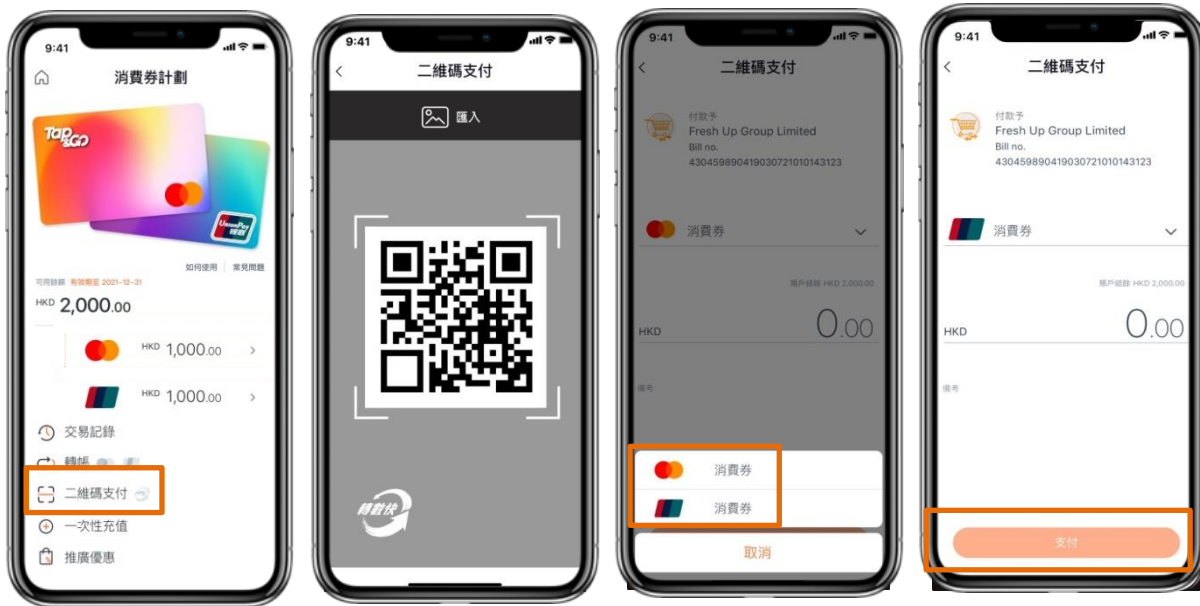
9:41

消費券計劃

Tap & Go

UnionPay 銀聯

如何使用 常見問題

可用餘額 有效期至 2021-12-31

HKD 2,000.00

HKD 1,000.00

HKD 1,000.00

交易記錄

轉帳

二維碼支付

一次性充值

推廣優惠

9:41

二維碼支付

匯入

轉數快

9:41

二維碼支付

付款予
Fresh Up Group Limited
Bill no.
4304598904190307210101043123

消費券

賬戶餘額 HKD 2,000.00

HKD 0.00

備考

消費券

消費券

取消

9:41

二維碼支付

付款予
Fresh Up Group Limited
Bill no.
4304598904190307210101043123

消費券

賬戶餘額 HKD 2,000.00

HKD 0.00

備考

支付